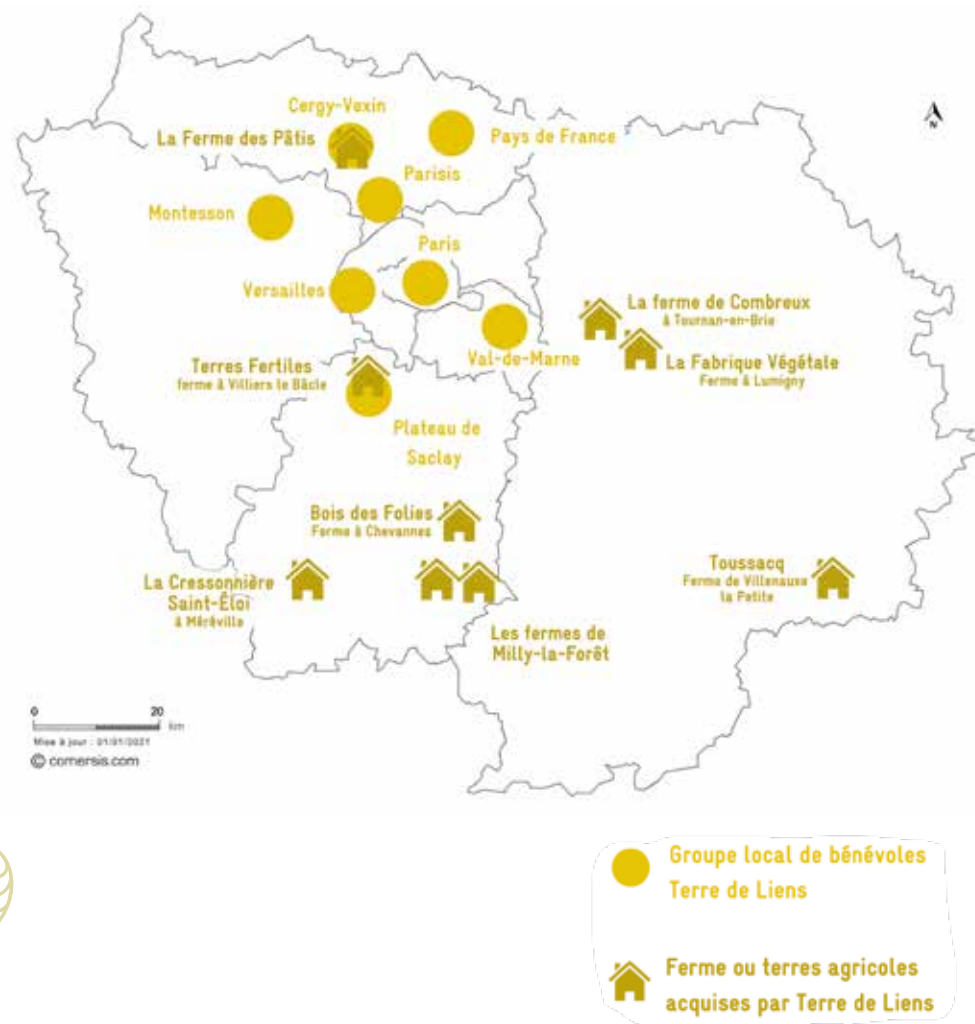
Cergy-Vexin
La Ferme des Pâtis
Pays de France
Parisis
Montesson
Paris
Versailles
La ferme de Combreux
à Tournan-en-Brie
Val-de-Marne
La Fabrique Végétale
Ferme à Lumigny
Terres Fertiles
ferme à Villiers le Bâcle
Plateau de Saclay
Bois des Folies
Ferme à Chevannes
Toussacq
Ferme de Villenauxe la Petite
La Cressonnière Saint-Éloi
à Méréville
Les fermes de Milly-la-Forêt

0 20 km
Mise à jour : 01/01/2021
© comersis.com

Groupe local de bénévoles Terre de Liens

Ferme ou terres agricoles acquises par Terre de Liens